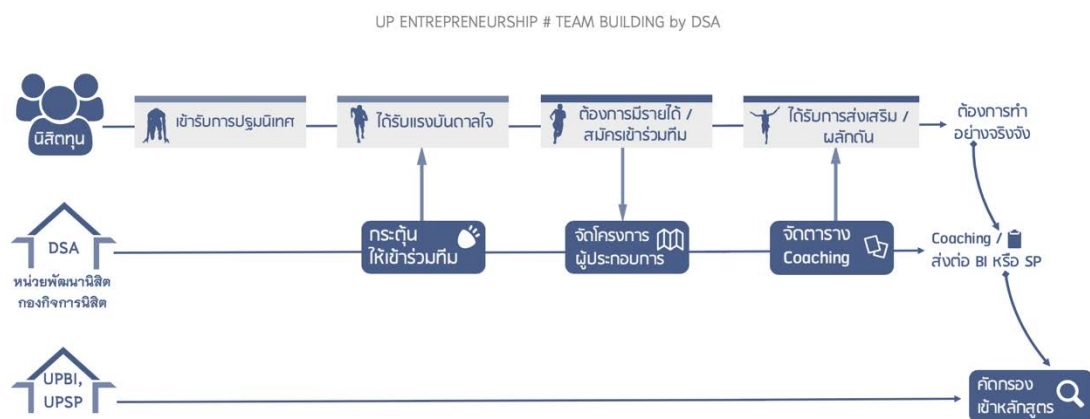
UP ENTREPRENEURSHIP # TEAM BUILDING by DSA

นิสิตทุน

เข้ารับการปฐมนิเทศ

ได้รับแรงบันดาลใจ

ต้องการมีรายได้ / สมัครเข้าร่วมทีม

ได้รับการส่งเสริม / ผลักดัน

ต้องการทำอย่างจริงจัง

DSA

หน่วยพัฒนานิสิต กองกิจการนิสิต

กระตุ้นให้เข้าร่วมทีม

จัดโครงการผู้ประกอบการ

จัดตาราง Coaching

Coaching / ส่งต่อ BI หรือ SP

UPBI, UPSP

คัดกรองเข้าหลักสูตร